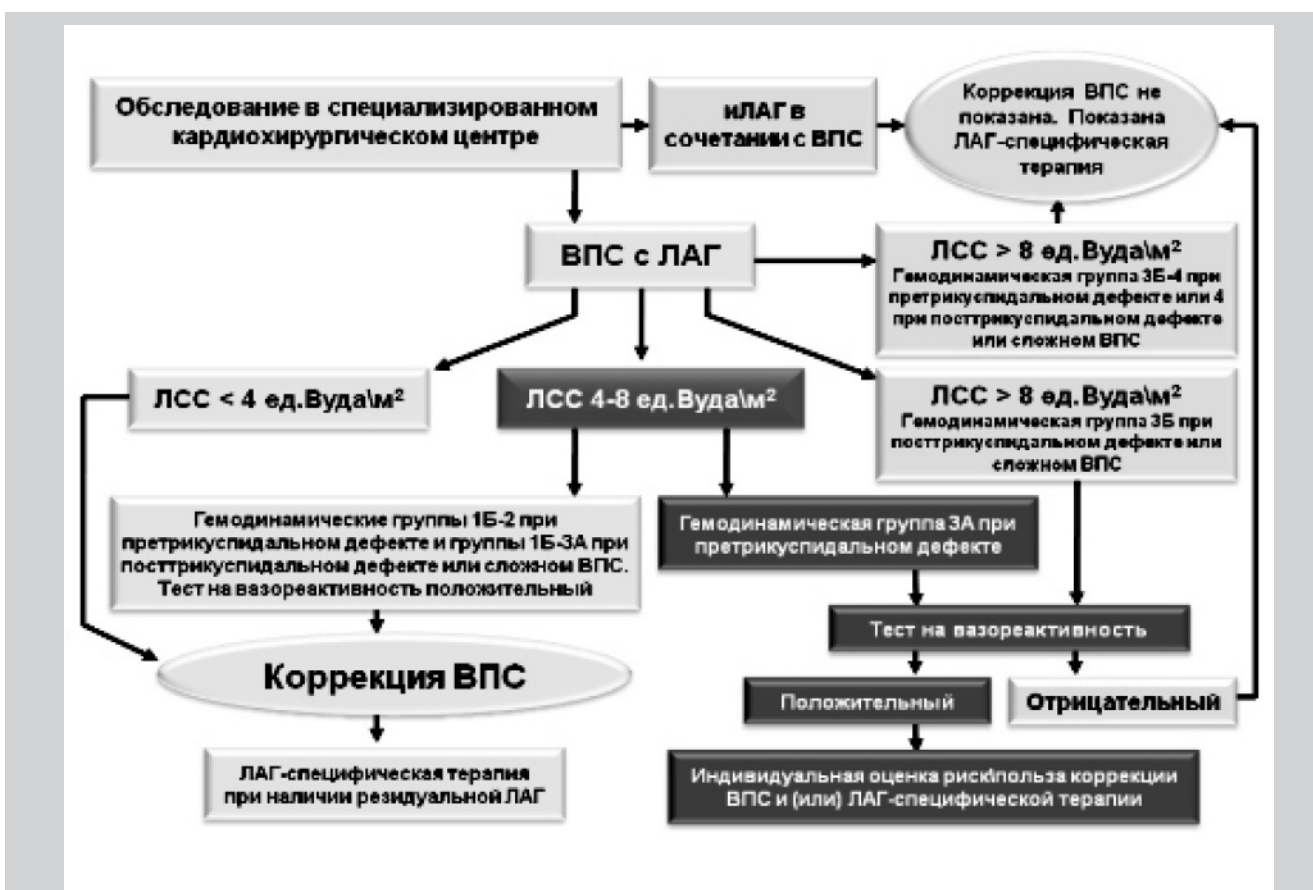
Обследование в специализированном кардиохирургическом центре

иЛАГ в сочетании с ВПС

Коррекция ВПС не показана. Показана ЛАГ-специфическая терапия

ВПС с ЛАГ

ЛСС > 8 ед.Вуда\м$^2$
Гемодинамическая группа 3Б-4 при претрикуспидальном дефекте или 4 при посттрикуспидальном дефекте или сложном ВПС

ЛСС < 4 ед.Вуда\м$^2$

ЛСС 4-8 ед.Вуда\м$^2$

ЛСС > 8 ед.Вуда\м$^2$
Гемодинамическая группа 3Б при посттрикуспидальном дефекте или сложном ВПС

Гемодинамические группы 1Б-2 при претрикуспидальном дефекте и группы 1Б-3А при посттрикуспидальном дефекте или сложном ВПС. Тест на вазореактивность положительный

Гемодинамическая группа 3А при претрикуспидальном дефекте

Тест на вазореактивность

Коррекция ВПС

Положительный

Отрицательный

ЛАГ-специфическая терапия при наличии резидуальной ЛАГ

Индивидуальная оценка риск\польза коррекции ВПС и (или) ЛАГ-специфической терапии